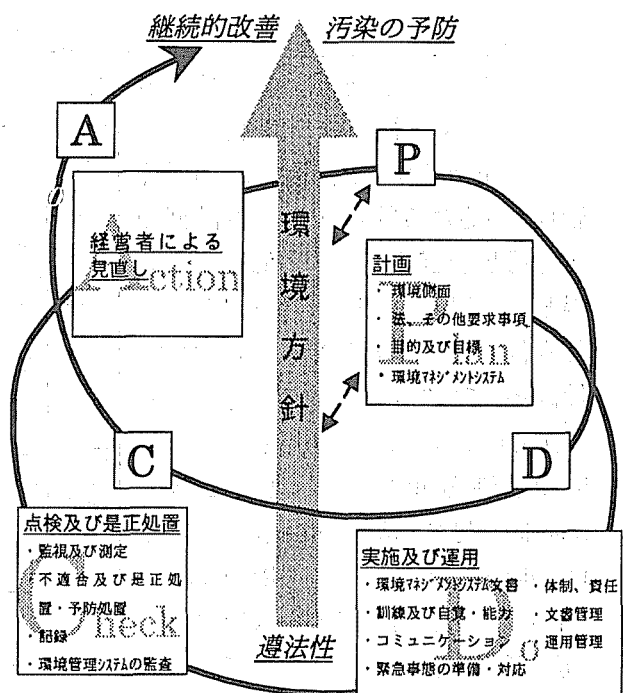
継続的改善　汚染の予防

A

P

環境方針

経営者による見直し

Action

計画
・環境側面
・法…その他要求事項
・目的及び目標
・環境マネジメントシステム

Plan

C

D

点検及び是正処置
・監視及び測定
・不適合及び是正処置・予防処置
・記録
・環境管理システムの監査

Check

遵法性

実施及び運用
・環境マネジメントシステム文書
・体制、責任
・訓練及び自覚・能力
・文書管理
・コミュニケーション
・運用管理
・緊急事態の準備・対応

Do